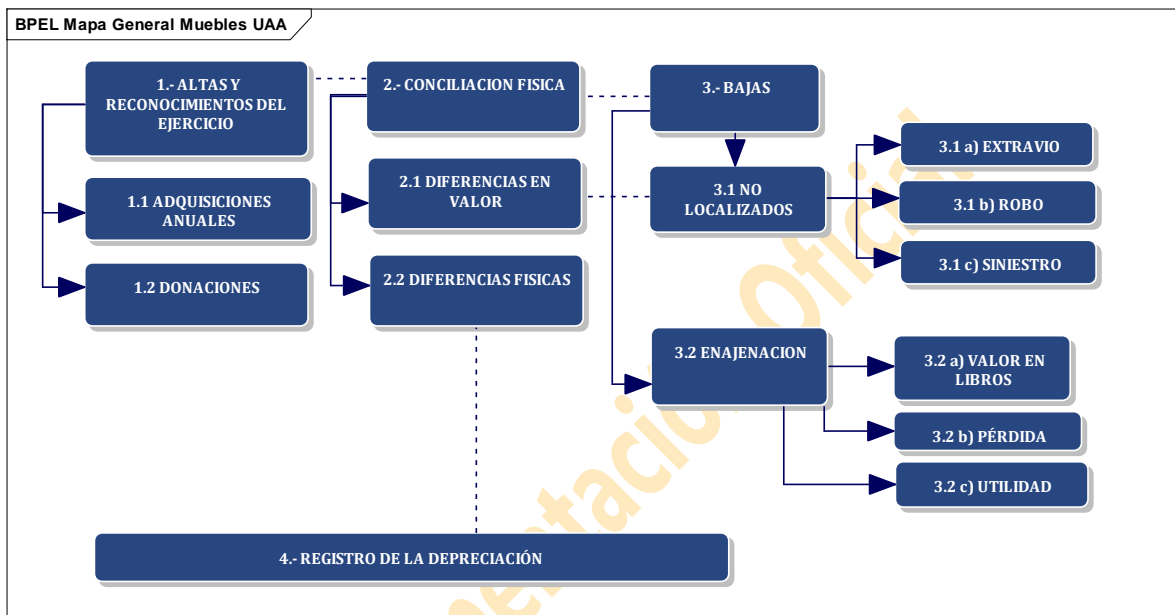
BPEL Mapa General Muebles UAA

1.- ALTAS Y RECONOCIMIENTOS DEL EJERCICIO

1.1 ADQUISICIONES ANUALES

1.2 DONACIONES

2.- CONCILIACION FISICA

2.1 DIFERENCIAS EN VALOR

2.2 DIFERENCIAS FISICAS

3.- BAJAS

3.1 NO LOCALIZADOS

3.1 a) EXTRAVIO

3.1 b) ROBO

3.1 c) SINIESTRO

3.2 ENAJENACION

3.2 a) VALOR EN LIBROS

3.2 b) PÉRDIDA

3.2 c) UTILIDAD

4.- REGISTRO DE LA DEPRECIACIÓN

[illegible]entación Oficial